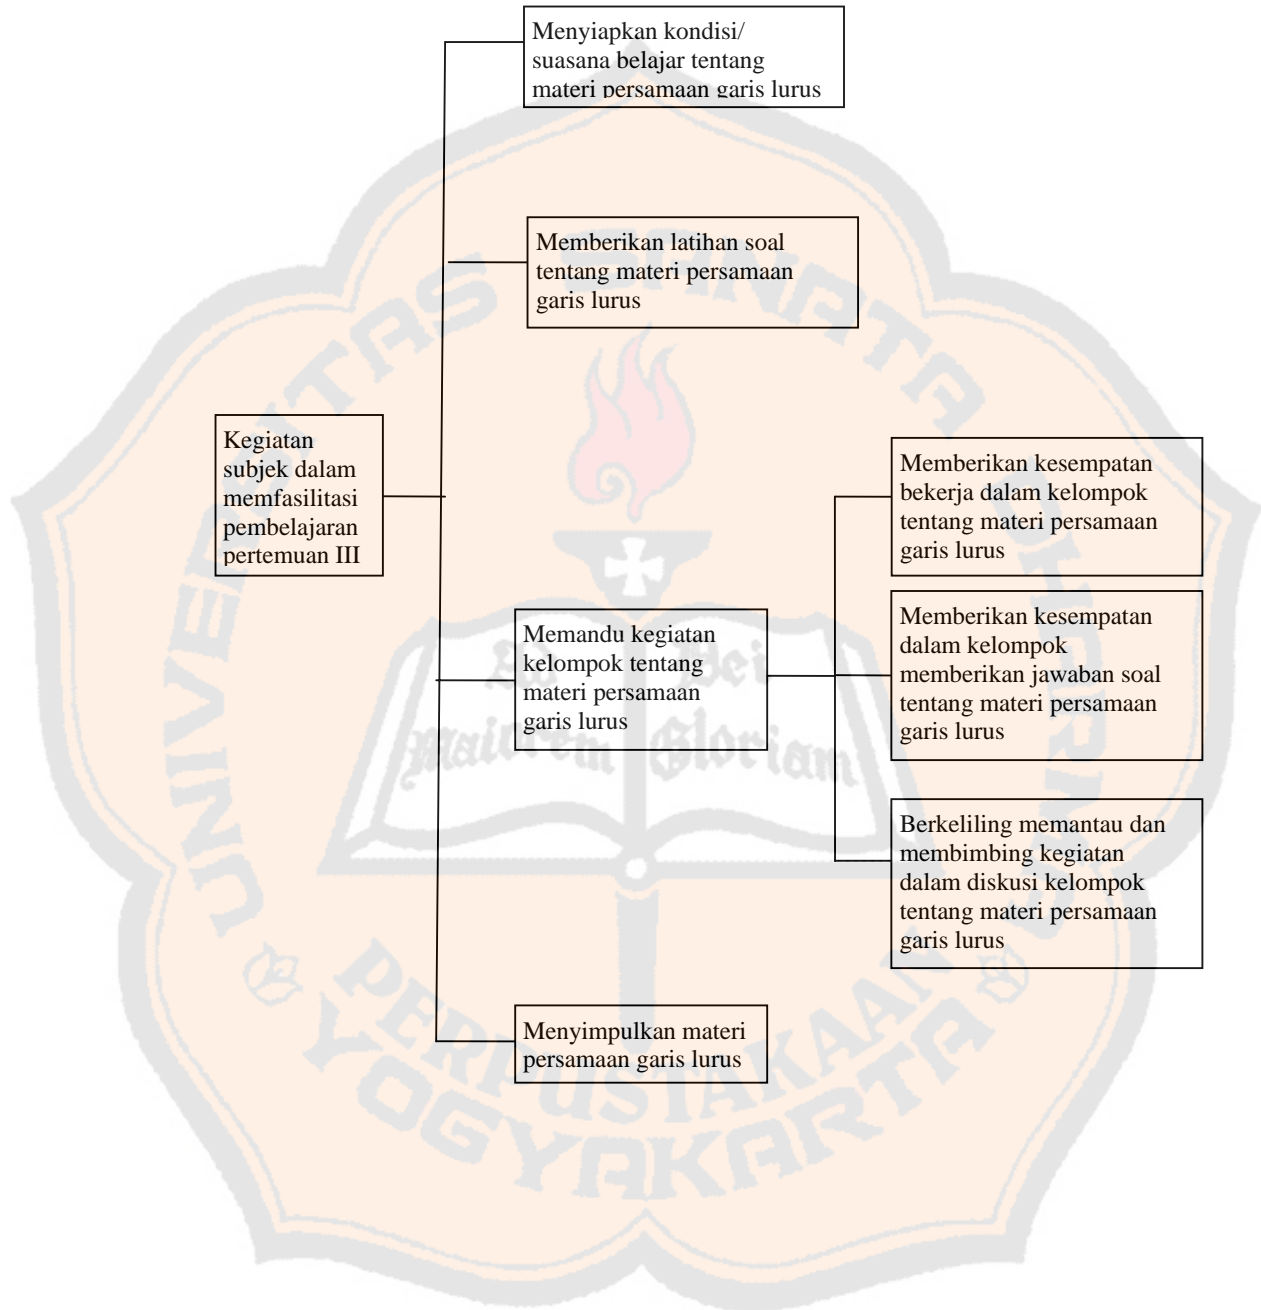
Menyiapkan kondisi/ suasana belajar tentang materi persamaan garis lurus

Memberikan latihan soal tentang materi persamaan garis lurus

Kegiatan subjek dalam memfasilitasi pembelajaran pertemuan III

Memberikan kesempatan bekerja dalam kelompok tentang materi persamaan garis lurus

Memandu kegiatan kelompok tentang materi persamaan garis lurus

Memberikan kesempatan dalam kelompok memberikan jawaban soal tentang materi persamaan garis lurus

Berkeliling memantau dan membimbing kegiatan dalam diskusi kelompok tentang materi persamaan garis lurus

Menyimpulkan materi persamaan garis lurus

UNIVERSITAS SANATA DHARMA

Ad Maiorem Dei Gloriam

PERPUSTAKAAN YOGYAKARTA